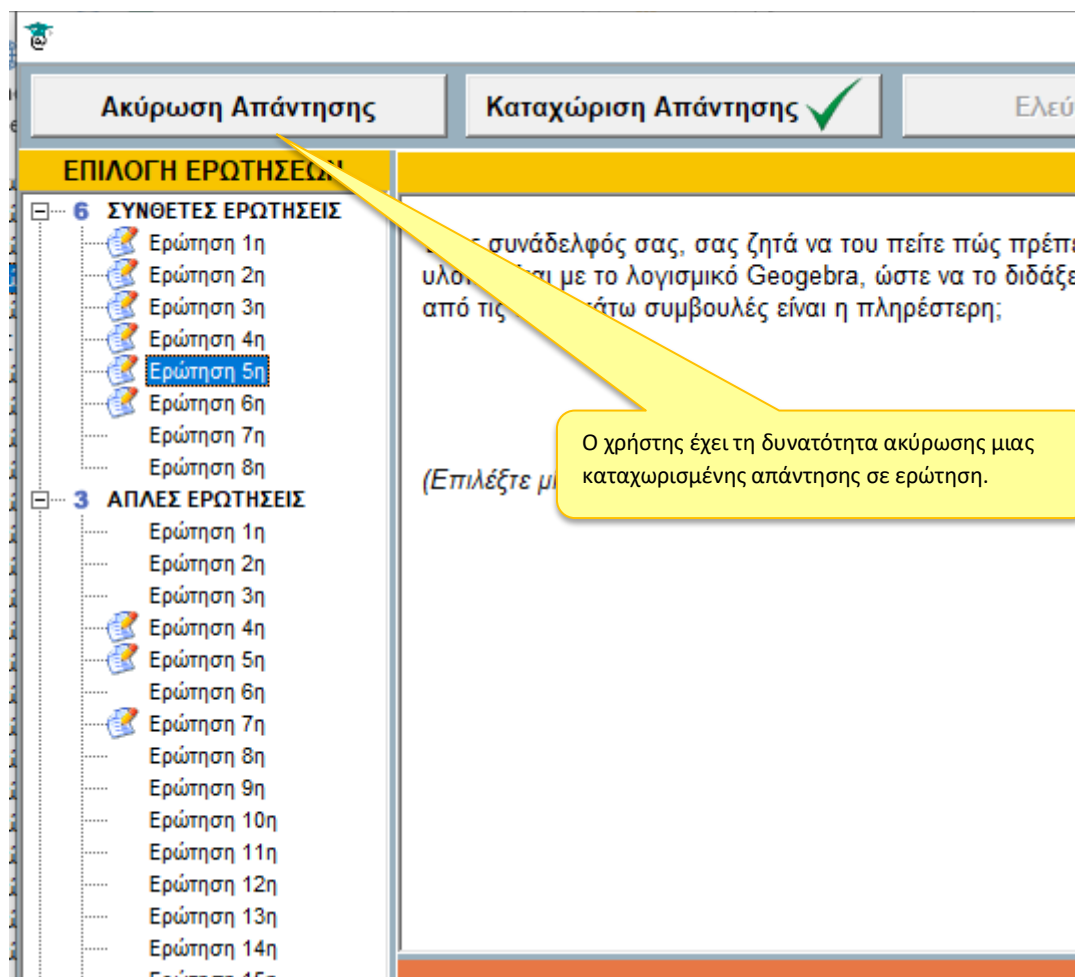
Ακύρωση Απάντησης

Καταχώριση Απάντησης

Ελεύ

ΕΠΙΛΟΓΗ ΕΡΩΤΗΣΕΩ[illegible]

6 ΣΥΝΘΕΤΕΣ ΕΡΩΤΗΣΕΙΣ
Ερώτηση 1η
Ερώτηση 2η
Ερώτηση 3η
Ερώτηση 4η
Ερώτηση 5η
Ερώτηση 6η
Ερώτηση 7η
Ερώτηση 8η

3 ΑΠΛΕΣ ΕΡΩΤΗΣΕΙΣ
Ερώτηση 1η
Ερώτηση 2η
Ερώτηση 3η
Ερώτηση 4η
Ερώτηση 5η
Ερώτηση 6η
Ερώτηση 7η
Ερώτηση 8η
Ερώτηση 9η
Ερώτηση 10η
Ερώτηση 11η
Ερώτηση 12η
Ερώτηση 13η
Ερώτηση 14η
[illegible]

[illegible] συνάδελφός σας, σας ζητά να του πείτε πώς πρέπ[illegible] υλο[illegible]ι με το λογισμικό Geogebra, ώστε να το διδάξε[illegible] από τις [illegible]άτω συμβουλές είναι η πληρέστερη;

(Επιλέξτε μ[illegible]

Ο χρήστης έχει τη δυνατότητα ακύρωσης μιας καταχωρισμένης απάντησης σε ερώτηση.